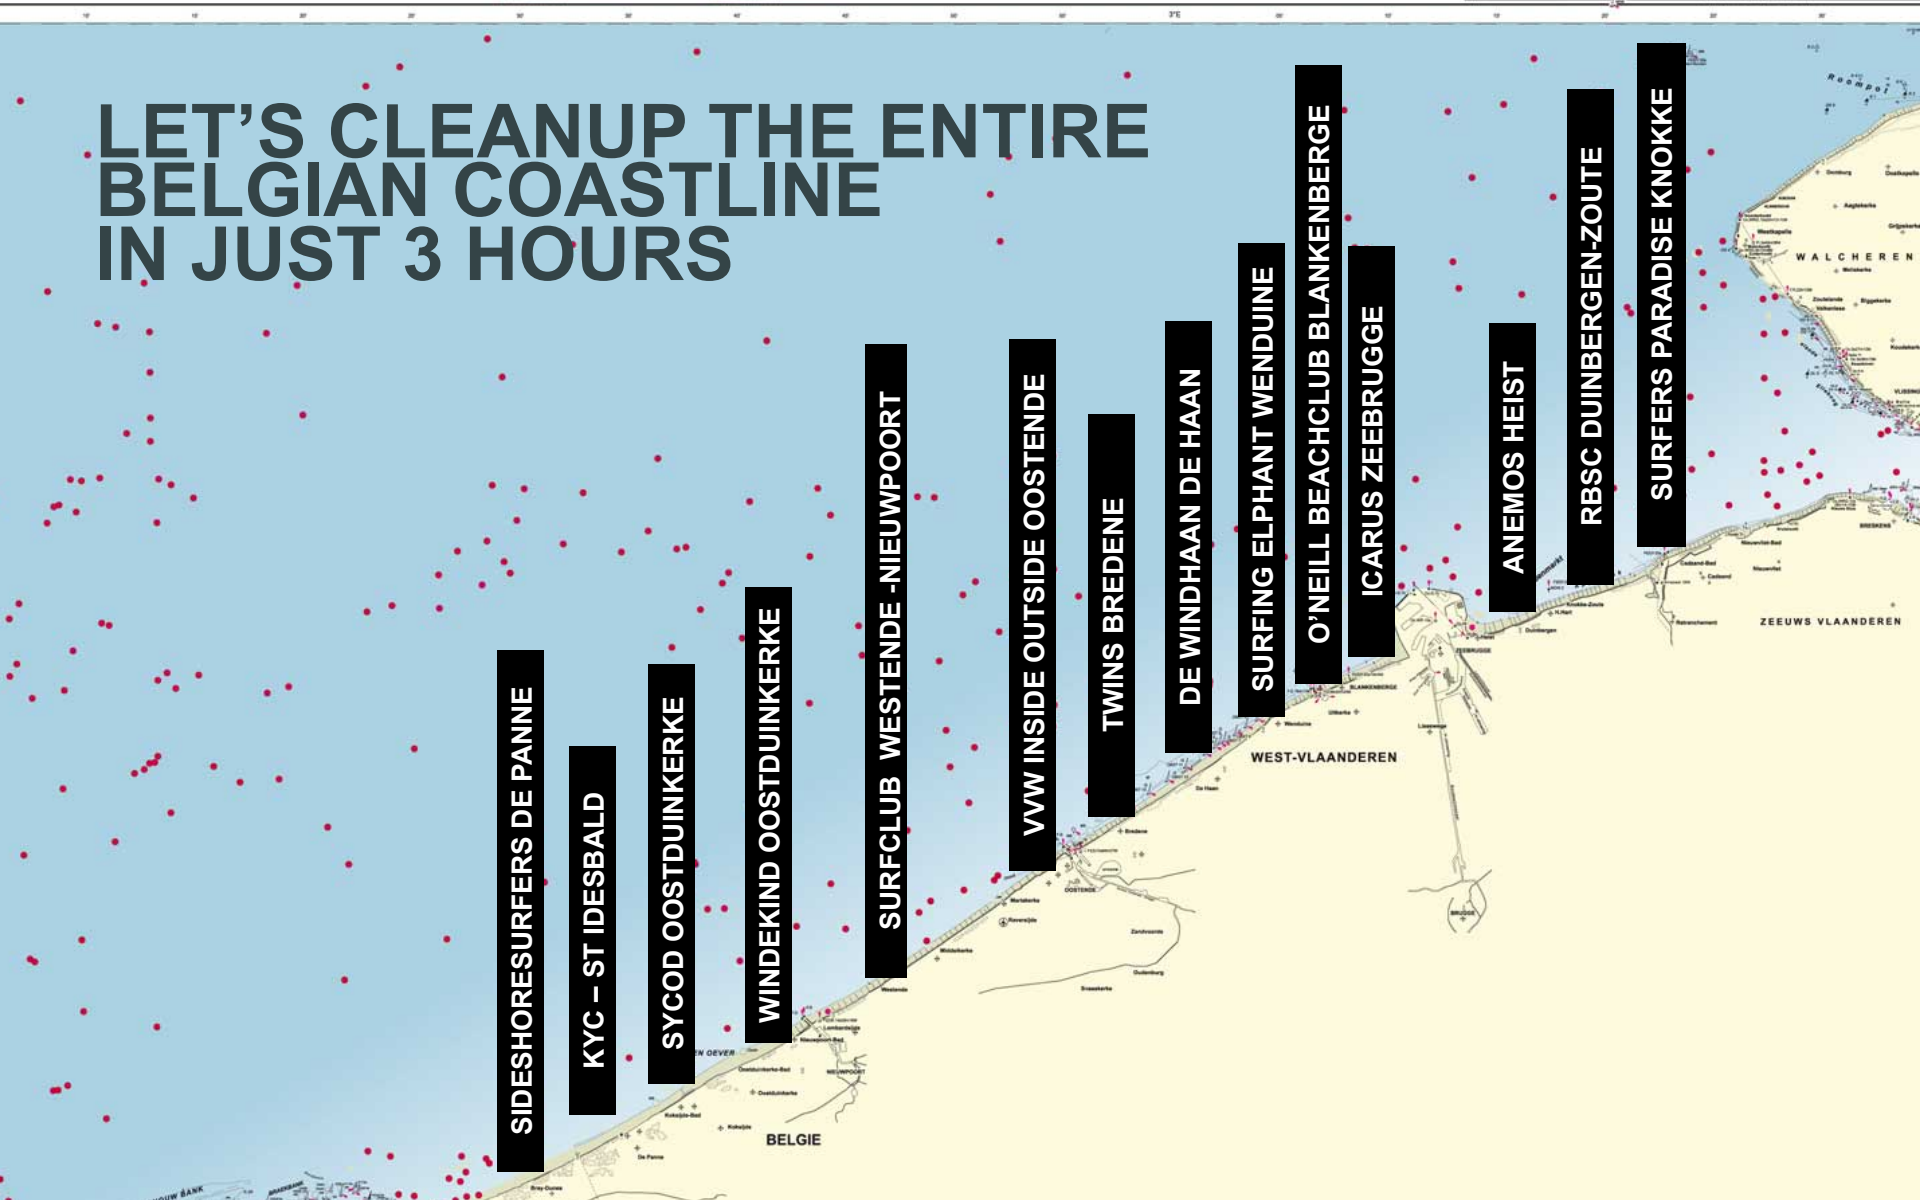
LET'S CLEANUP THE ENTIRE BELGIAN COASTLINE IN JUST 3 HOURS

SIDESHORESURFERS DE PANNE

KYC – ST IDESBALD

SYCOD OOSTDUINKERKE

WINDEKIND OOSTDUINKERKE

SURFCLUB WESTENDE -NIEUWPOORT

VVW INSIDE OUTSIDE OOSTENDE

TWINS BREDENE

DE WINDHAAN DE HAAN

SURFING ELPHANT WENDUINE

O'NEILL BEACHCLUB BLANKENBERGE

ICARUS ZEEBRUGGE

ANEMOS HEIST

RBSC DUINBERGEN-ZOUTE

SURFERS PARADISE KNOKKE

WALCHEREN

ZEEUWS VLAANDEREN

WEST-VLAANDEREN

BELGIE